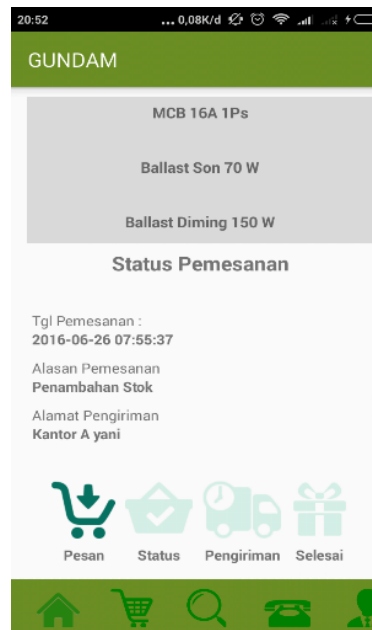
20:52 ...0,08K/d

GUNDAM

MCB 16A 1Ps

Ballast Son 70 W

Ballast Diming 150 W

Status Pemesanan

Tgl Pemesanan :
2016-06-26 07:55:37

Alasan Pemesanan
Penambahan Stok

Alamat Pengiriman
Kantor A yani

Pesan Status Pengiriman Selesai